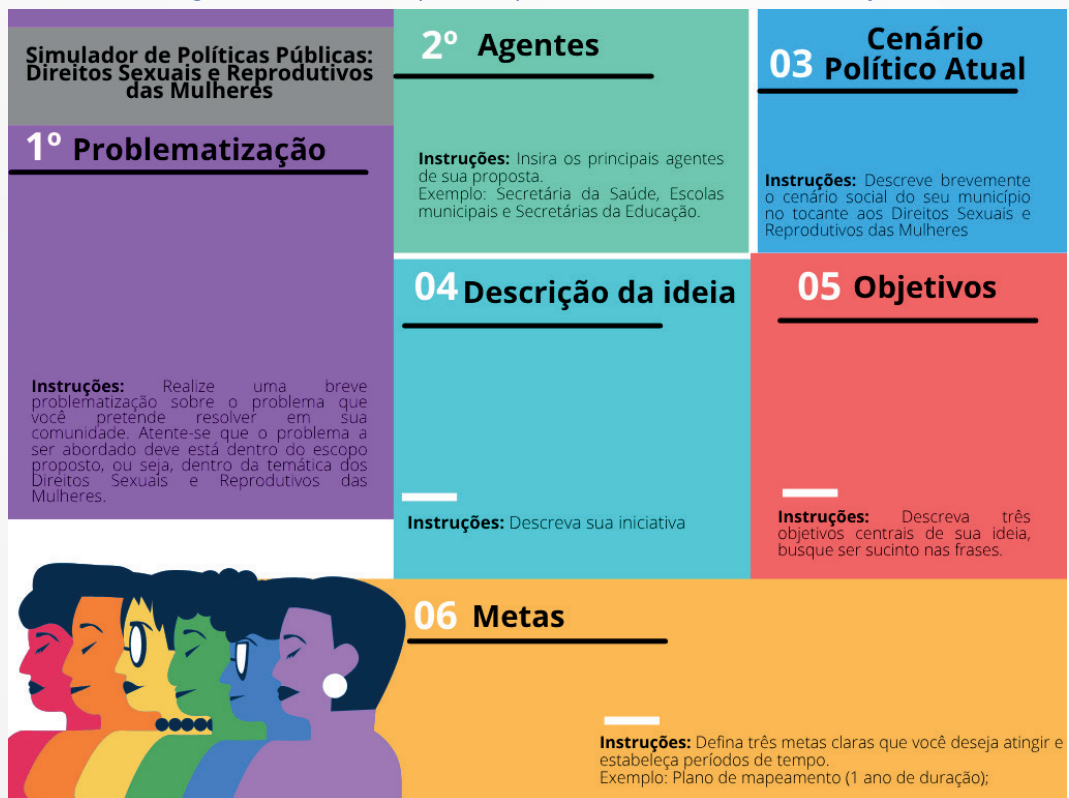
Simulador de Políticas Públicas: Direitos Sexuais e Reprodutivos das Mulheres

1º Problematização

Instruções: Realize uma breve problematização sobre o problema que você pretende resolver em sua comunidade. Atente-se que o problema a ser abordado deve está dentro do escopo proposto, ou seja, dentro da temática dos Direitos Sexuais e Reprodutivos das Mulheres.

2º Agentes

Instruções: Insira os principais agentes de sua proposta.
Exemplo: Secretária da Saúde, Escolas municipais e Secretárias da Educação.

03 Cenário Político Atual

Instruções: Descreve brevemente o cenário social do seu município no tocante aos Direitos Sexuais e Reprodutivos das Mulheres

04 Descrição da ideia

Instruções: Descreva sua iniciativa

05 Objetivos

Instruções: Descreva três objetivos centrais de sua ideia, busque ser sucinto nas frases.

06 Metas

Instruções: Defina três metas claras que você deseja atingir e estabeleça períodos de tempo.
Exemplo: Plano de mapeamento (1 ano de duração);